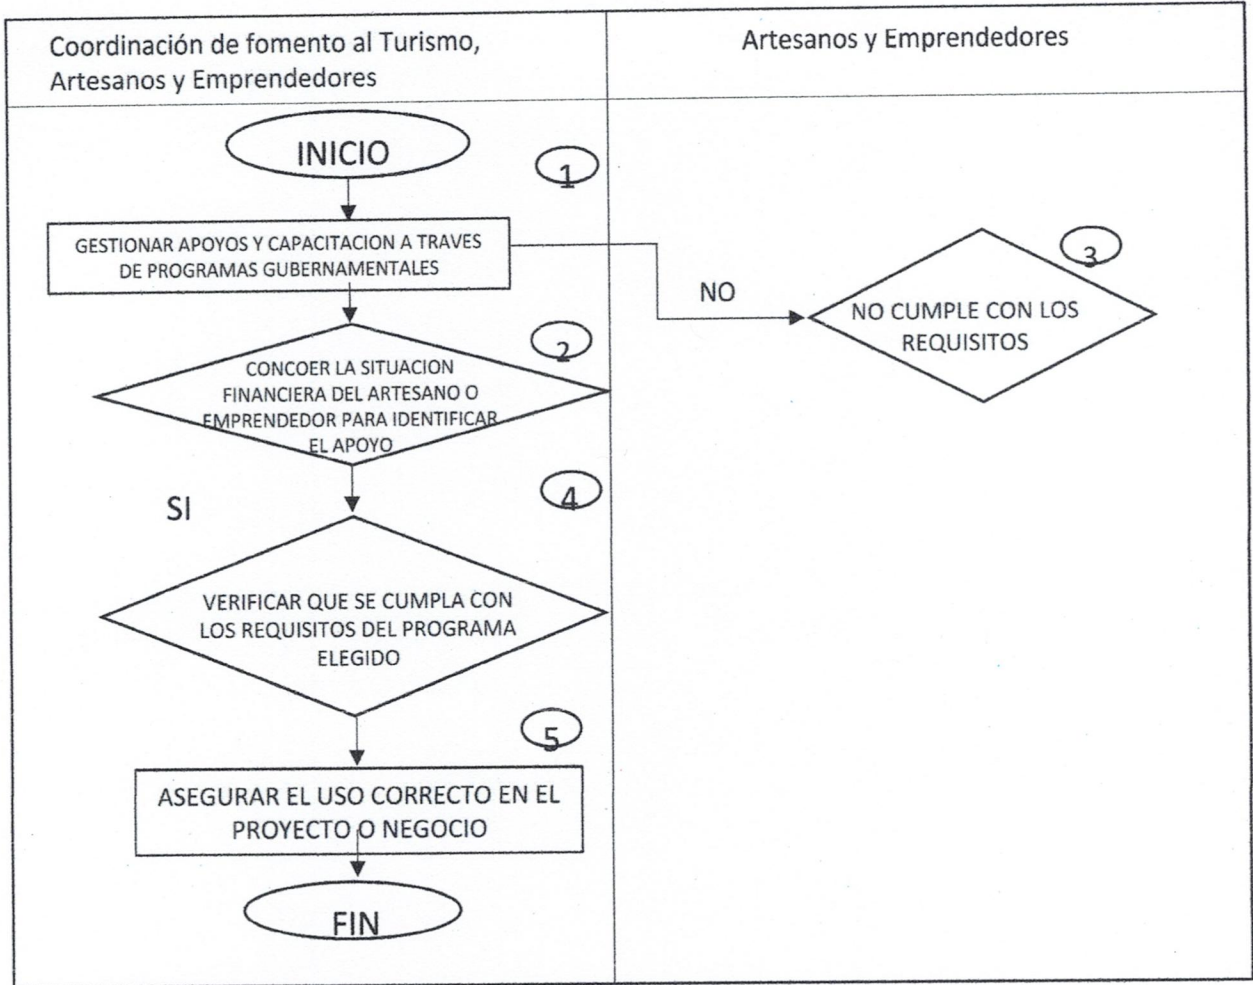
| Coordinación de fomento al Turismo, Artesanos y Emprendedores | Artesanos y Emprendedores |
|---|---|

INICIO

1

GESTIONAR APOYOS Y CAPACITACION A TRAVES DE PROGRAMAS GUBERNAMENTALES

NO

3

NO CUMPLE CON LOS REQUISITOS

2

CONCOER LA SITUACION FINANCIERA DEL ARTESANO O EMPRENDEDOR PARA IDENTIFICAR EL APOYO

SI

4

VERIFICAR QUE SE CUMPLA CON LOS REQUISITOS DEL PROGRAMA ELEGIDO

5

ASEGURAR EL USO CORRECTO EN EL PROYECTO O NEGOCIO

FIN